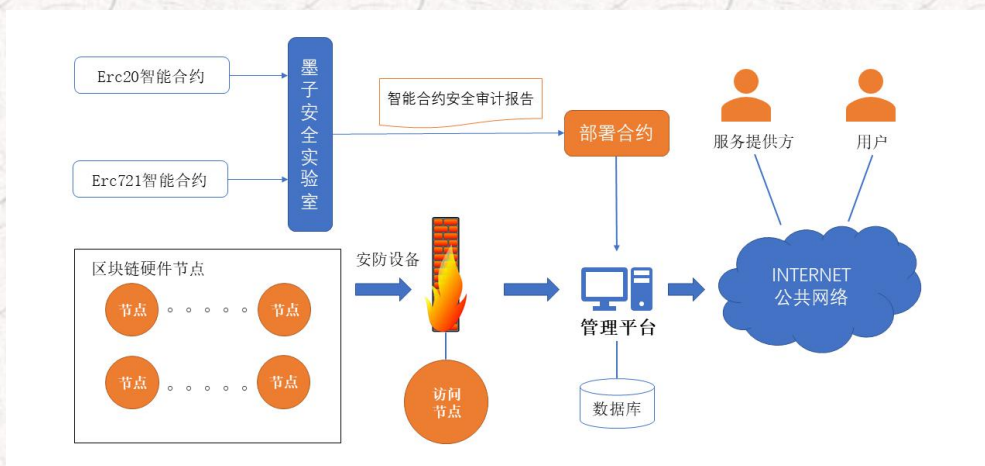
Erc20智能合约

Erc721智能合约

墨子安全实验室

智能合约安全审计报告

部署合约

服务提供方

用户

区块链硬件节点

节点 。。。。。。 节点

节点 。。。。。。 节点

安防设备

访问节点

管理平台

数据库

INTERNET
公共网络